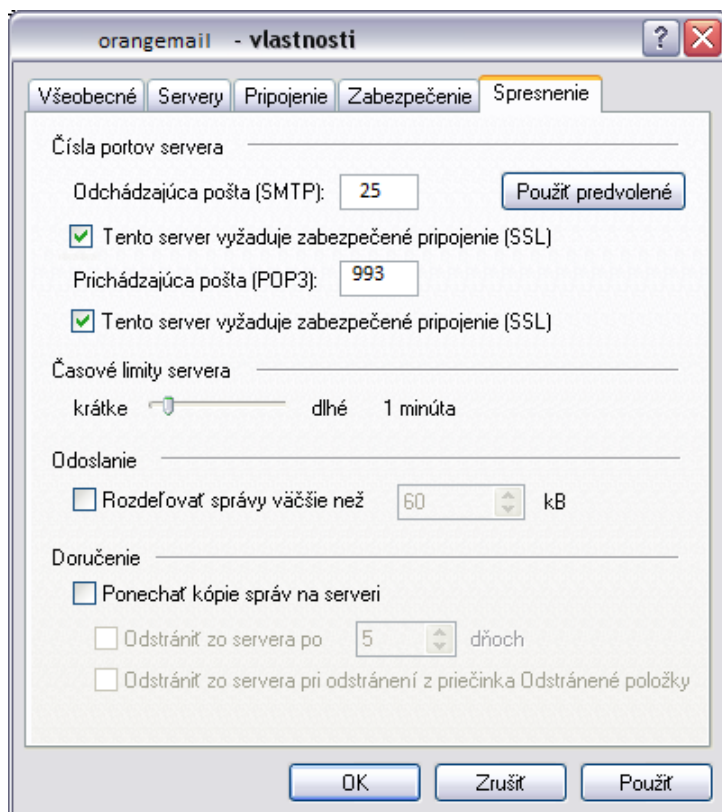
orangemail - vlastnosti

Všeobecné | Servery | Pripojenie | Zabezpečenie | Spresnenie

Čísla portov servera

Odchádzajúca pošta (SMTP): 25

Použiť predvolené

Tento server vyžaduje zabezpečené pripojenie (SSL)

Prichádzajúca pošta (POP3): 993

Tento server vyžaduje zabezpečené pripojenie (SSL)

Časové limity servera

krátke dlhé 1 minúta

Odoslanie

Rozdeľovať správy väčšie než 60 kB

Doručenie

Ponechať kópie správ na serveri

Odstrániť zo servera po 5 dňoch

Odstrániť zo servera pri odstránení z priečinka Odstránené položky

OK Zrušiť Použiť